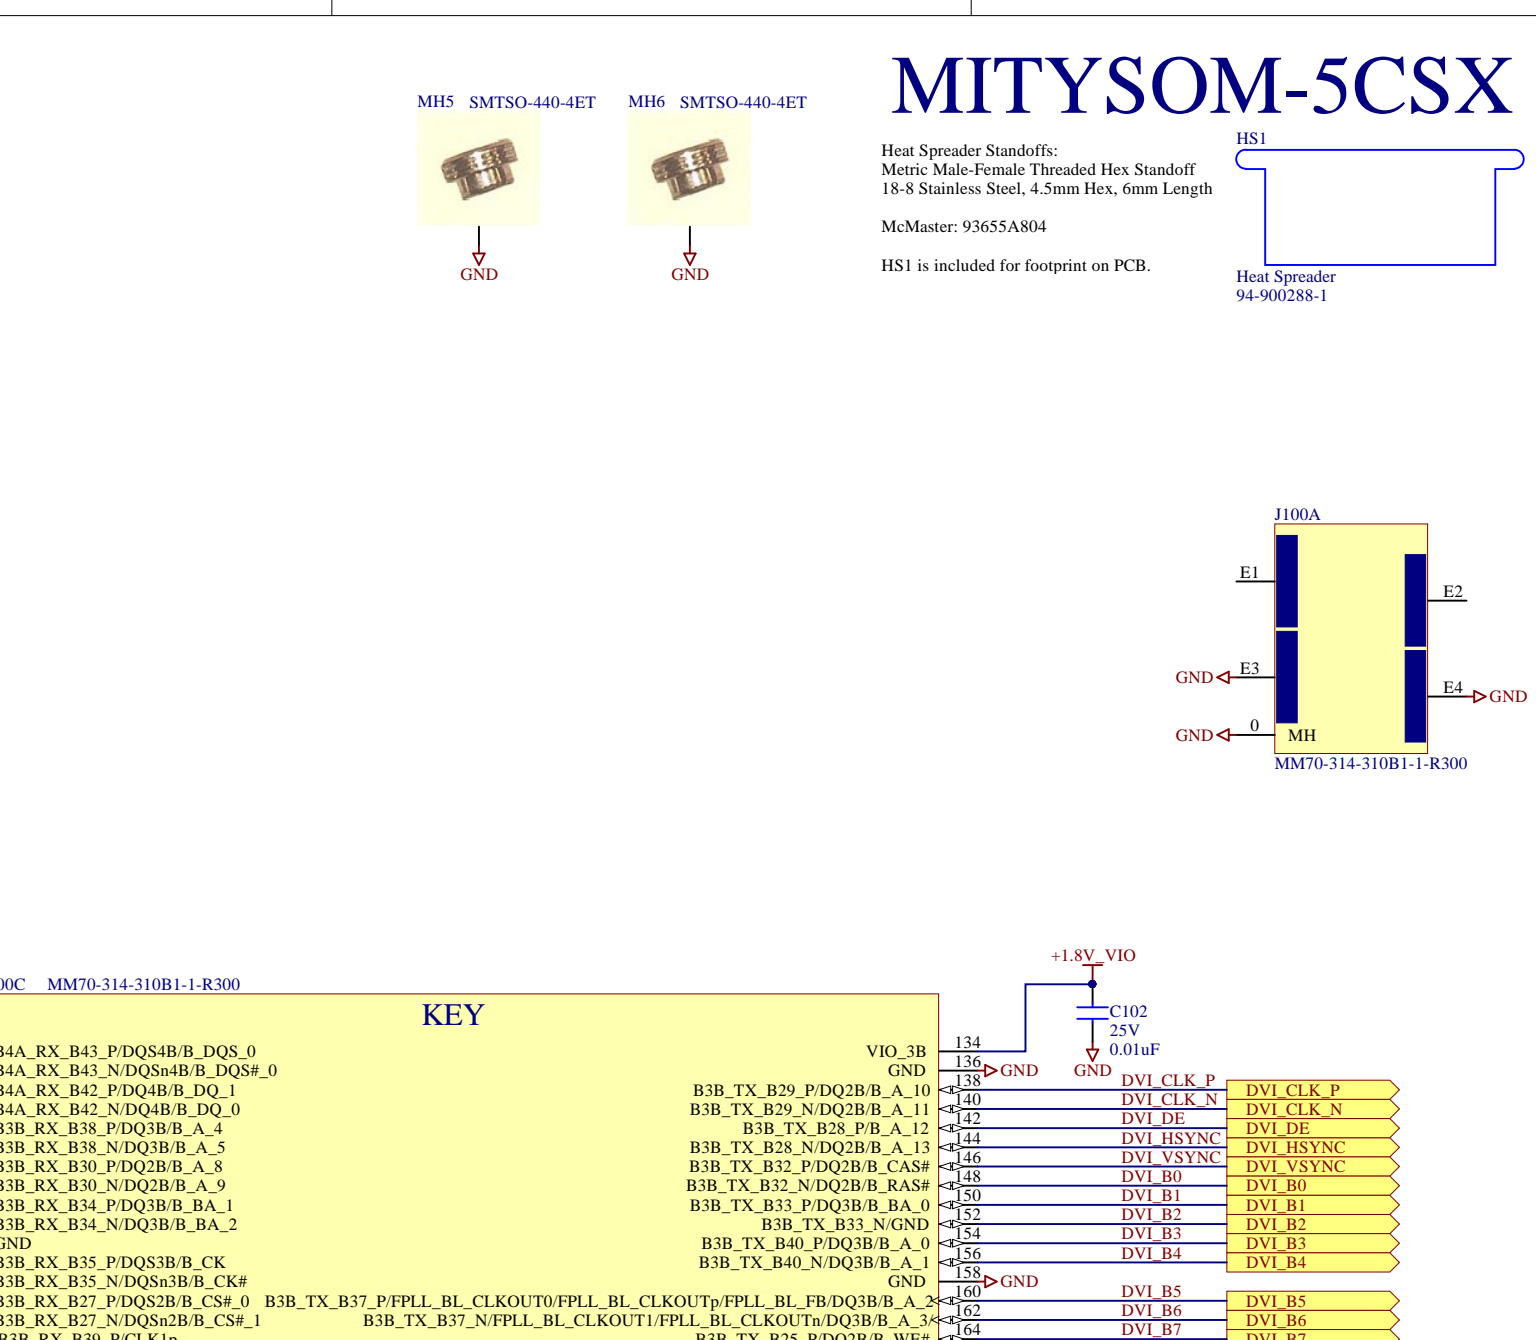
MH5 SMTSO-440-4ET
GND

MH6 SMTSO-440-4ET
GND

MITYSOM-5CSX

Heat Spreader Standoffs:
Metric Male-Female Threaded Hex Standoff
18-8 Stainless Steel, 4.5mm Hex, 6mm Length

McMaster: 93655A804

HS1 is included for footprint on PCB.

HS1
Heat Spreader
94-900288-1

J100A
E1
E2
GND E3
E4 GND
GND 0
MH
MM70-314-310B1-1-R300

+1.8V_VIO
C102
25V
0.01uF
GND

00C MM70-314-310B1-1-R300
KEY
34A_RX_B43_P/DQS4B/B_DQS_0
34A_RX_B43_N/DQSn4B/B_DQS#_0
34A_RX_B42_P/DQ4B/B_DQ_1
34A_RX_B42_N/DQ4B/B_DQ_0
33B_RX_B38_P/DQ3B/B_A_4
33B_RX_B38_N/DQ3B/B_A_5
33B_RX_B30_P/DQ2B/B_A_8
33B_RX_B30_N/DQ2B/B_A_9
33B_RX_B34_P/DQ3B/B_BA_1
33B_RX_B34_N/DQ3B/B_BA_2
GND
33B_RX_B35_P/DQS3B/B_CK
33B_RX_B35_N/DQSn3B/B_CK#
33B_RX_B27_P/DQS2B/B_CS#_0
33B_RX_B27_N/DQSn2B/B_CS#_1
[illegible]

VIO_3B 134
GND 136 GND
B3B_TX_B29_P/DQ2B/B_A_10 138 DVI_CLK_P DVI_CLK_P
B3B_TX_B29_N/DQ2B/B_A_11 140 DVI_CLK_N DVI_CLK_N
B3B_TX_B28_P/B_A_12 142 DVI_DE DVI_DE
B3B_TX_B28_N/DQ2B/B_A_13 144 DVI_HSYNC DVI_HSYNC
B3B_TX_B32_P/DQ2B/B_CAS# 146 DVI_VSYNC DVI_VSYNC
B3B_TX_B32_N/DQ2B/B_RAS# 148 DVI_B0 DVI_B0
B3B_TX_B33_P/DQ3B/B_BA_0 150 DVI_B1 DVI_B1
B3B_TX_B33_N/GND 152 DVI_B2 DVI_B2
B3B_TX_B40_P/DQ3B/B_A_0 154 DVI_B3 DVI_B3
B3B_TX_B40_N/DQ3B/B_A_1 156 DVI_B4 DVI_B4
GND 158 GND
B3B_TX_B37_P/FPLL_BL_CLKOUT0/FPLL_BL_CLKOUTp/FPLL_BL_FB/DQ3B/B_A_2 160 DVI_B5 DVI_B5
B3B_TX_B37_N/FPLL_BL_CLKOUT1/FPLL_BL_CLKOUTn/DQ3B/B_A_3 162 DVI_B6 DVI_B6
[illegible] 164 DVI_B7 DVI_B7